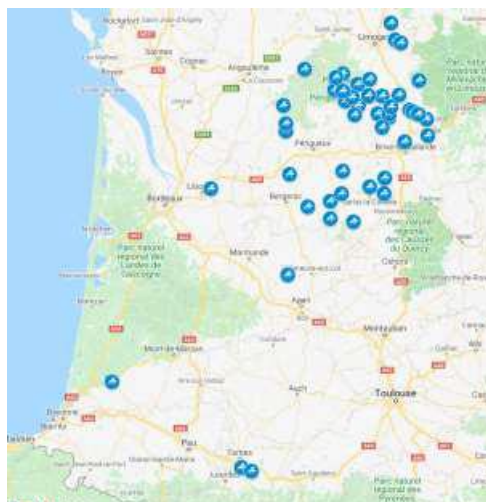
Rochefort
Saint-Jean-d'Angély
Saintes
Cognac
Angoulême
Limoges
Royan
Parc naturel régional de Millevaches en Limousin
Périgueux
Brive-la-Gaillarde
Libourne
Bordeaux
Bergerac
Sarlat-la-Canéda
Parc naturel régional des Landes de Gascogne
Parc naturel régional des Causses du Quercy
Marmande
Cahors
Villeneuve-sur-Lot
Agen
Montauban
Mont-de-Marsan
Auch
Toulouse
Bayonne
Biarritz
Pau
Tarbes
Lourdes
Parc naturel régional des Pyrénées